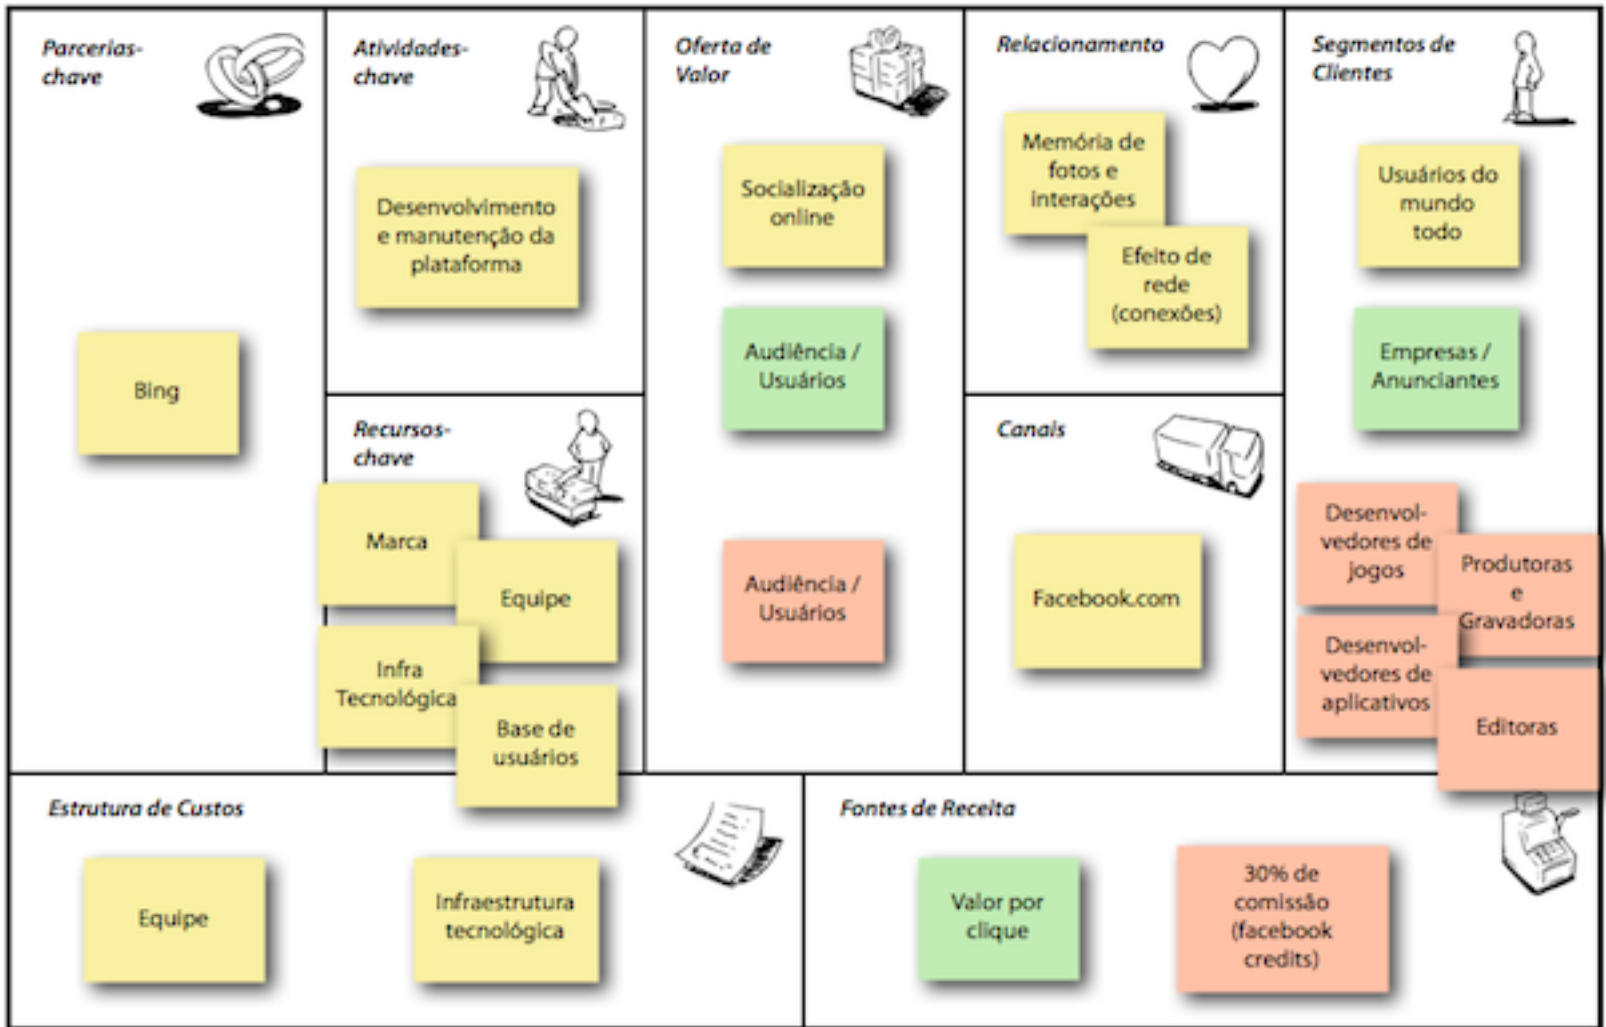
Parcerias-chave

Bing

Atividades-chave

Desenvolvimento e manutenção da plataforma

Recursos-chave

Marca

Equipe

Infra Tecnológica

Base de usuários

Oferta de Valor

Socialização online

Audiência / Usuários

Audiência / Usuários

Relacionamento

Memória de fotos e interações

Efeito de rede (conexões)

Canais

Facebook.com

Segmentos de Clientes

Usuários do mundo todo

Empresas / Anunciantes

Desenvolvedores de jogos

Produtoras e Gravadoras

Desenvolvedores de aplicativos

Editoras

Estrutura de Custos

Equipe

Infraestrutura tecnológica

Fontes de Receita

Valor por clique

30% de comissão (facebook credits)